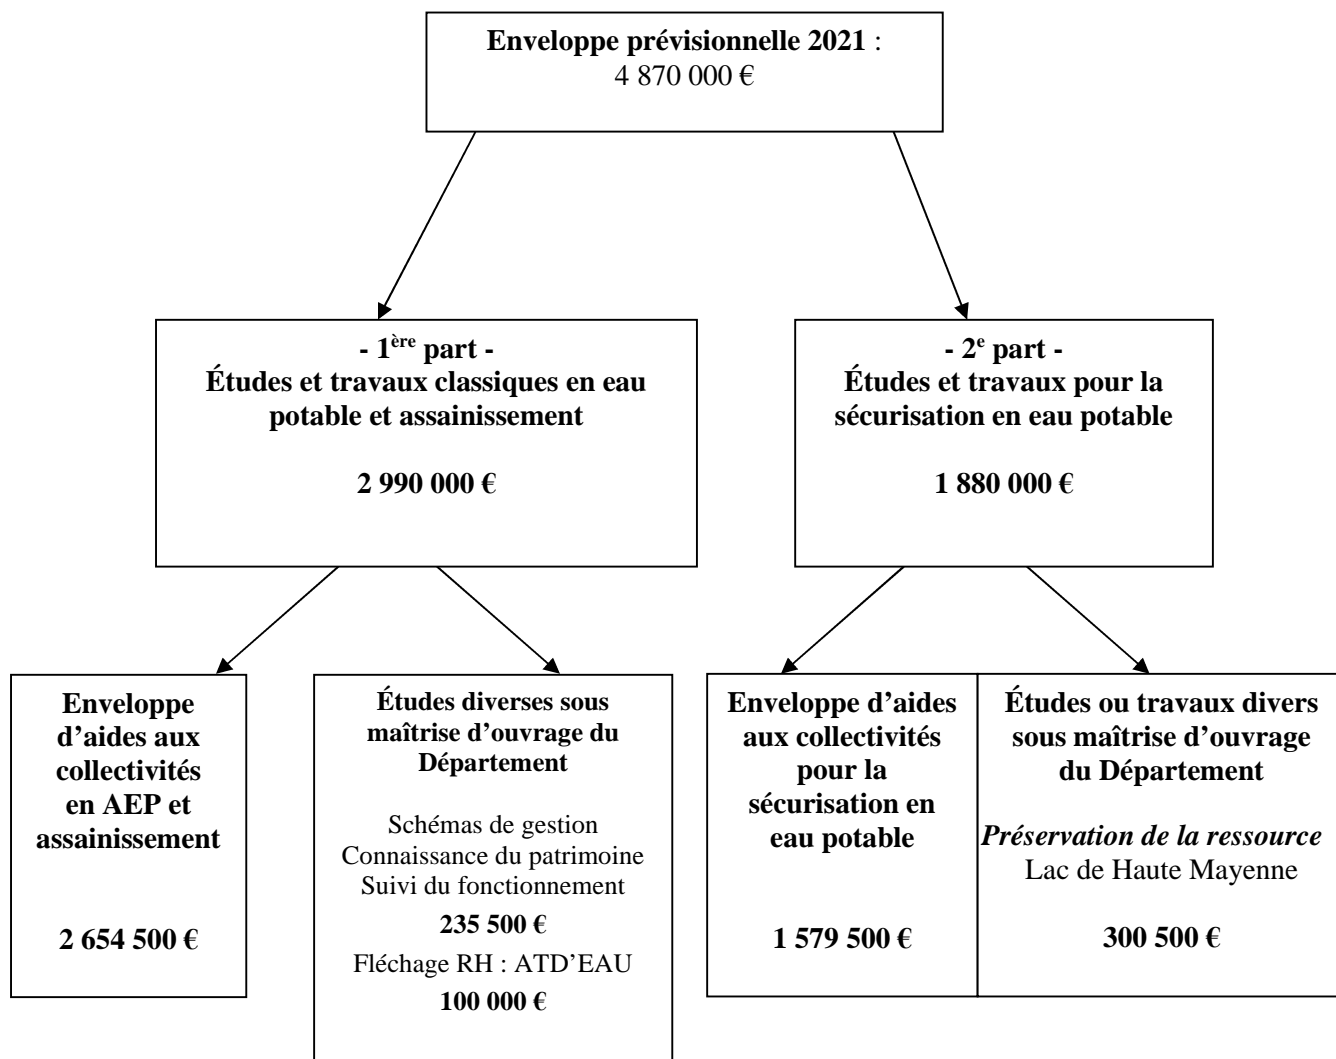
**Enveloppe prévisionnelle 2021** :
4 870 000 €

**- 1ère part -**
**Études et travaux classiques en eau potable et assainissement**

**2 990 000 €**

**- 2e part -**
**Études et travaux pour la sécurisation en eau potable**

**1 880 000 €**

**Enveloppe d'aides aux collectivités en AEP et assainissement**

**2 654 500 €**

**Études diverses sous maîtrise d'ouvrage du Département**

Schémas de gestion
Connaissance du patrimoine
Suivi du fonctionnement
**235 500 €**
Fléchage RH : ATD'EAU
**100 000 €**

**Enveloppe d'aides aux collectivités pour la sécurisation en eau potable**

**1 579 500 €**

**Études ou travaux divers sous maîtrise d'ouvrage du Département**

***Préservation de la ressource***
Lac de Haute Mayenne

**300 500 €**